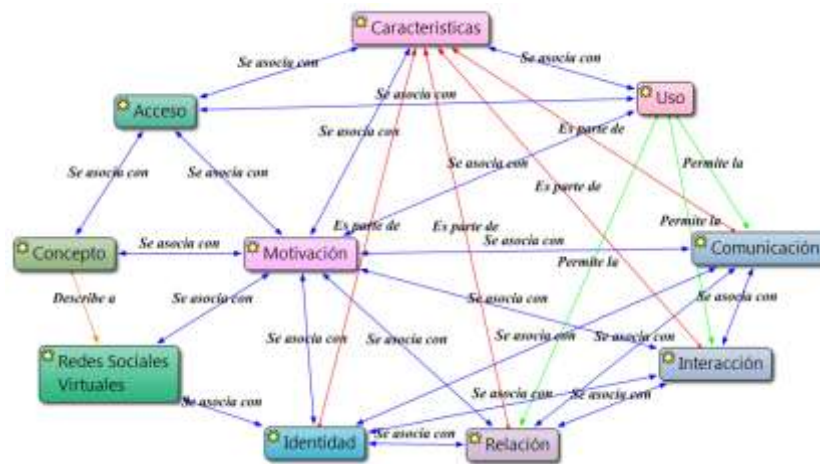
Caracteristicas
Se asocia con
Se asocia con
Acceso
Se asocia con
Uso
Se asocia con
Es parte de
Se asocia con
Se asocia con
Se asocia con
Permite la
Es parte de
Es parte de
Es parte de
Permite la
Concepto
Se asocia con
Motivación
Se asocia con
Comunicación
Permite la
Describe a
Se asocia con
Se asocia con
Se asocia con
Redes Sociales Virtuales
Se asocia con
Se asocia con
Se asocia con
Se asocia con
Interacción
Se asocia con
Se asocia con
Se asocia con
Identidad
Se asocia con
Relación